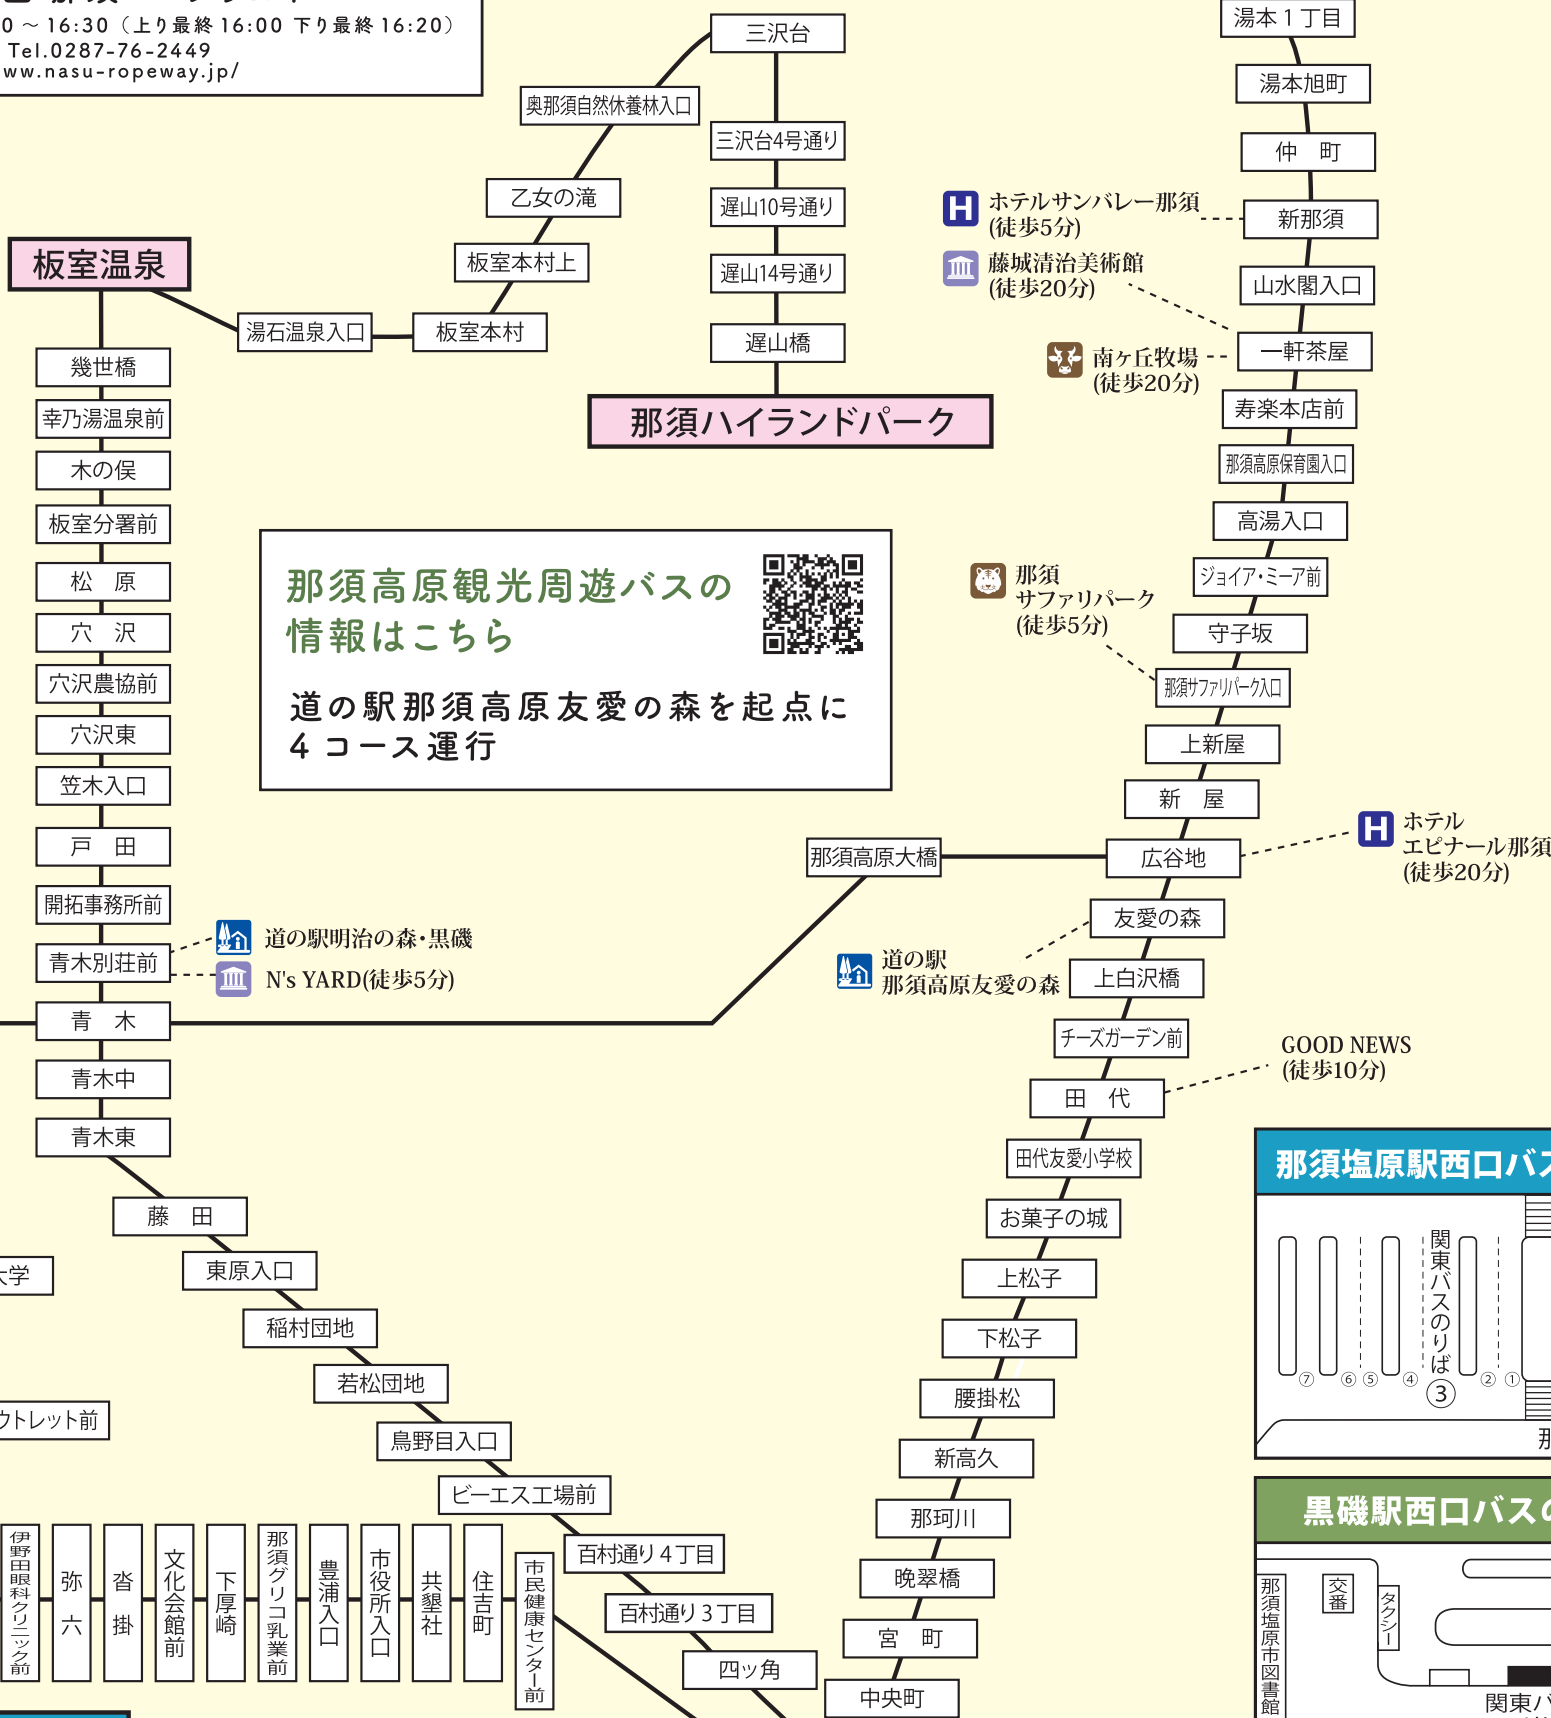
0～16:30（上り最終 16:00 下り最終 16:20）
Tel.0287-76-2449
ww.nasu-ropeway.jp/

三沢台
奥那須自然休養林入口
三沢台4号通り
乙女の滝
遅山10号通り
板室本村上
遅山14号通り
板室温泉
湯石温泉入口
板室本村
遅山橋
那須ハイランドパーク

湯本１丁目
湯本旭町
仲　町
ホテルサンバレー那須（徒歩5分）
新那須
藤城清治美術館（徒歩20分）
山水閣入口
南ヶ丘牧場（徒歩20分）
一軒茶屋
寿楽本店前
那須高原保育園入口
高湯入口
ジョイア・ミーア前
那須サファリパーク（徒歩5分）
守子坂
那須サファリパーク入口
上新屋
新　屋
ホテルエピナール那須（徒歩20分）
那須高原大橋
広谷地
友愛の森
道の駅那須高原友愛の森
上白沢橋
チーズガーデン前
GOOD NEWS（徒歩10分）
田　代
田代友愛小学校
お菓子の城
上松子
下松子
腰掛松
新高久
那珂川
晩翠橋
宮　町
中央町

幾世橋
幸乃湯温泉前
木の俣
板室分署前
松　原
穴　沢
穴沢農協前
穴沢東
笠木入口
戸　田
開拓事務所前
青木別荘前
道の駅明治の森・黒磯
N's YARD(徒歩5分)
青　木
青木中
青木東
藤　田
東原入口
稲村団地
若松団地
鳥野目入口
ビーエス工場前
百村通り４丁目
百村通り３丁目
四ッ角
大学
ウトレット前
伊野田眼科クリニック前
弥六
沓掛
文化会館前
下厚崎
那須グリコ乳業前
豊浦入口
市役所入口
共墾社
住吉町
市民健康センター前

那須高原観光周遊バスの情報はこちら
道の駅那須高原友愛の森を起点に４コース運行

那須塩原駅西口バ
関東バスのりば
⑦ ⑥ ⑤ ④ ③ ② ①
那
黒磯駅西口バスの
那須塩原市図書館
交番
タクシー
関東バ